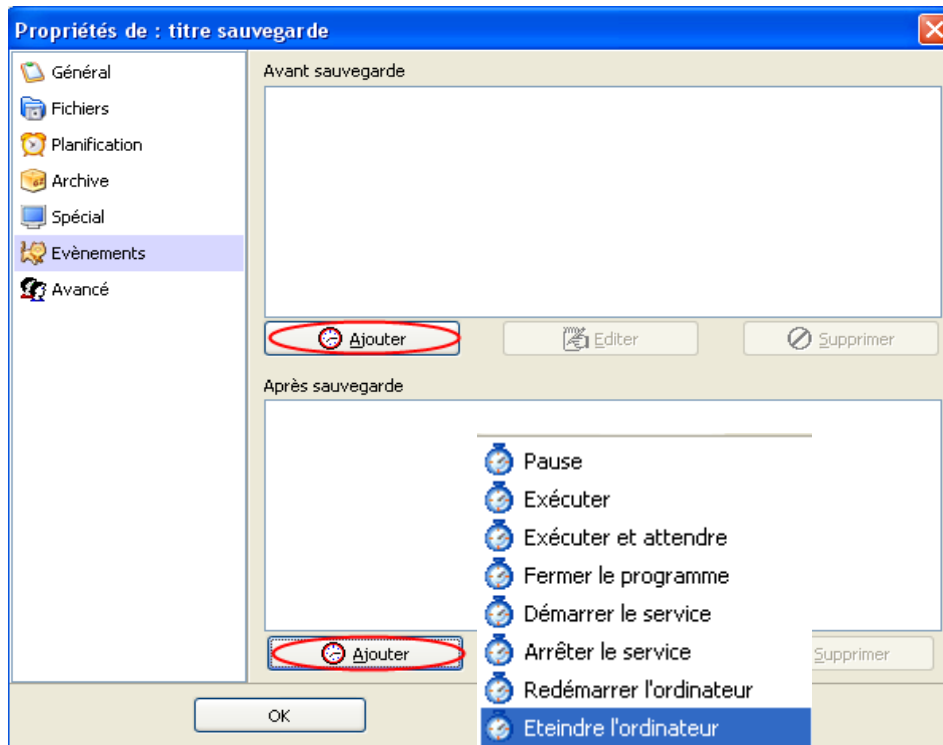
Propriétés de : titre sauvegarde

Général
Fichiers
Planification
Archive
Spécial
Evènements
Avancé

Avant sauvegarde

Ajouter
Editer
Supprimer

Après sauvegarde

Pause
Exécuter
Exécuter et attendre
Fermer le programme
Démarrer le service
Arrêter le service
Redémarrer l'ordinateur
Eteindre l'ordinateur

Ajouter
Supprimer

OK